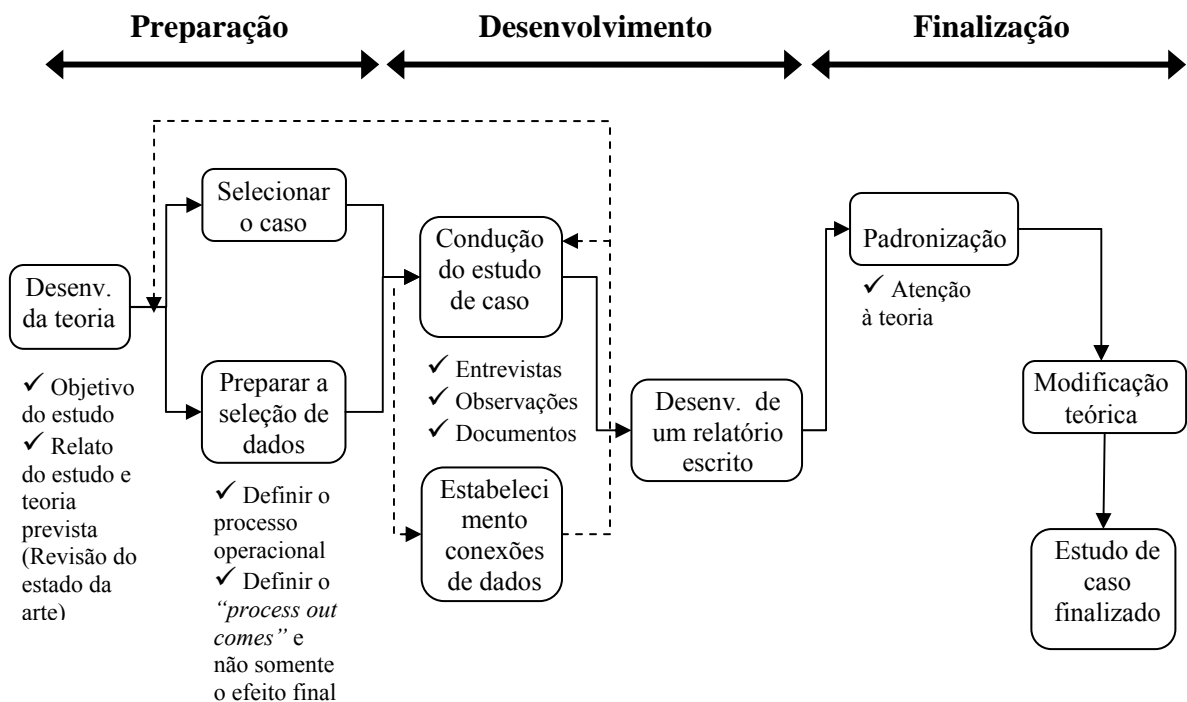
Preparação

Desenvolvimento

Finalização

Desenv. da teoria

✓ Objetivo do estudo
✓ Relato do estudo e teoria prevista (Revisão do estado da arte)

Selecionar o caso

Preparar a seleção de dados

✓ Definir o processo operacional
✓ Definir o *"process out comes"* e não somente o efeito final

Condução do estudo de caso

✓ Entrevistas
✓ Observações
✓ Documentos

Estabeleci mento conexões de dados

Desenv. de um relatório escrito

Padronização

✓ Atenção à teoria

Modificação teórica

Estudo de caso finalizado